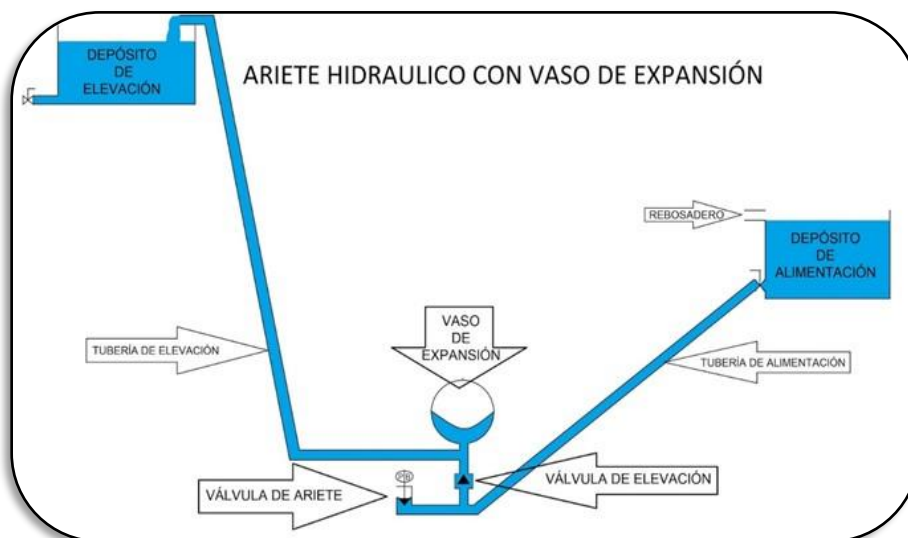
DEPÓSITO DE ELEVACIÓN

ARIETE HIDRAULICO CON VASO DE EXPANSIÓN

REBOSADERO

DEPÓSITO DE ALIMENTACIÓN

TUBERÍA DE ELEVACIÓN

VASO DE EXPANSIÓN

TUBERÍA DE ALIMENTACIÓN

VÁLVULA DE ARIETE

VÁLVULA DE ELEVACIÓN